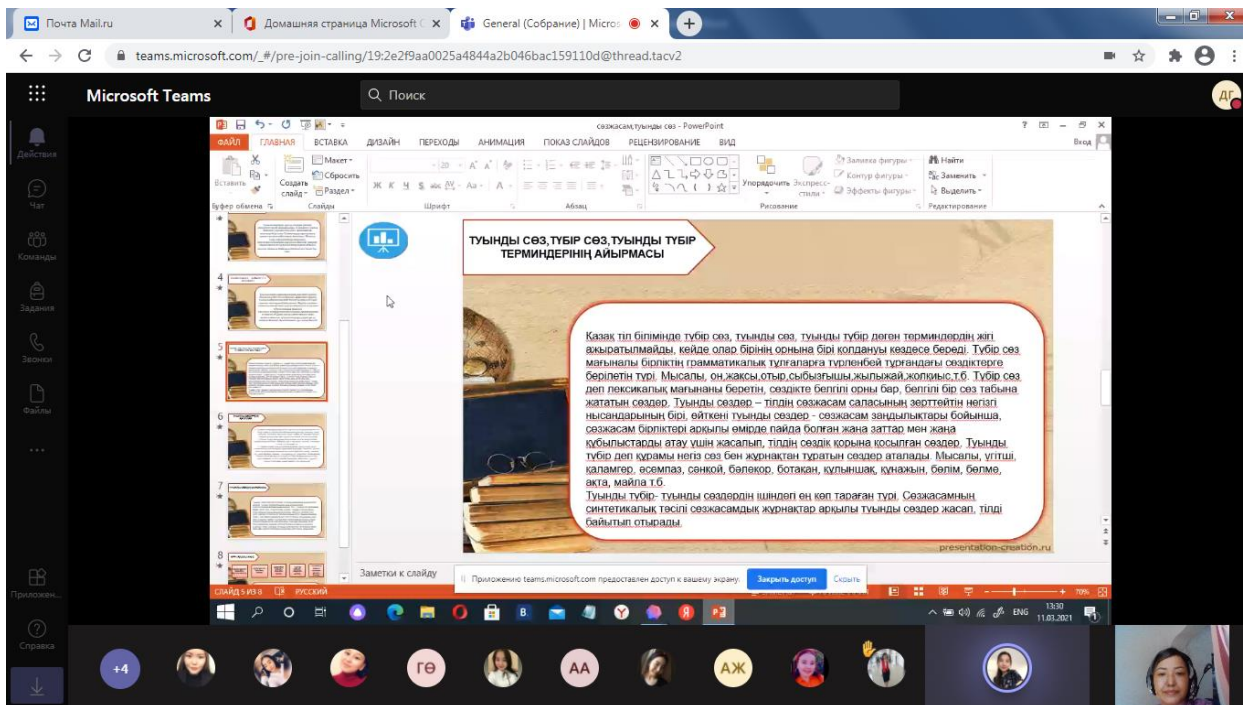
Почта Mail.ru
Домашняя страница Microsoft
General (Собрание) | Micros
teams.microsoft.com/_#/pre-join-calling/19:2e2f9aa0025a4844a2b046bac159110d@thread.tacv2

Microsoft Teams
Поиск
ДГ

Действия
Чат
Команды
Задания
Звонки
Файлы
...
Приложен...
Справка

сөзжасам,туынды сөз - PowerPoint
ФАЙЛ ГЛАВНАЯ ВСТАВКА ДИЗАЙН ПЕРЕХОДЫ АНИМАЦИЯ ПОКАЗ СЛАЙДОВ РЕЦЕНЗИРОВАНИЕ ВИД
Вход
Вставить
Создать слайд
Макет
Сбросить
Раздел
Упорядочить
Экспресс-стили
Заливка фигуры
Контур фигуры
Эффекты фигуры
Найти
Заменить
Выделить
Буфер обмена
Слайды
Шрифт
Абзац
Рисование
Редактирование

4
5
6
7
8

ТУЫНДЫ СӨЗ,ТҮБІР СӨЗ,ТУЫНДЫ ТҮБІР ТЕРМИНДЕРІНІҢ АЙЫРМАСЫ

Қазақ тіл білімінде түбір сөз, туынды сөз, туынды түбір деген терминдердің жиі ажыратылмайды, кейде олар бірінің орнына бірі қолданылуы кездесе береді. Түбір сөз мағыналы бірліктің грамматикалық тұлғаларға түрленбей тұрғандағы сөздіктерге берілетін түрі. Мысалы, он,жақсы,отыр,сыбызғышы,жылыжай,жолкиіс,т.б. Түбір сөз деп лексикалық мағынаны беретін, сөздікте белгілі орны бар, белгілі бір сөз табына жататын сөздер. Туынды сөздер – тілдің сөзжасам саласының зерттейтін негізгі нысандарының бірі, өйткені туынды сөздер - сөзжасам заңдылықтары бойынша, сөзжасам бірліктері арқылы өмірде пайда болған жаңа заттар мен жаңа құбылыстарды атау үшін жасалып, тілдің сөздік қорына қосылған сөздер. Туынды түбір деп құрамы негіз сөз бен жұрнақтан тұратын сөздер аталады. Мысалы, үтікші, қаламгер, әсемпаз, сәнкой, бәлекор, ботакан, құлыншақ, құнажын, бөлім, бөлме, акта, майла т.б.
Туынды түбір- туынды сөздердің ішіндегі ең көп тараған түрі. Сөзжасамның синтетикалық тәсілі сөзжасамдық жұрнақтар арқылы туынды сөздер жасап, тілді байытып отырады.

presentation-creation.ru
Заметки к слайду
Приложению teams.microsoft.com предоставлен доступ к вашему экрану.
Закрыть доступ
Скрыть
СЛАЙД 5 ИЗ 8
РУССКИЙ
70%
ENG
13:30
11.03.2021

+4
ГӨ
АА
АЖ